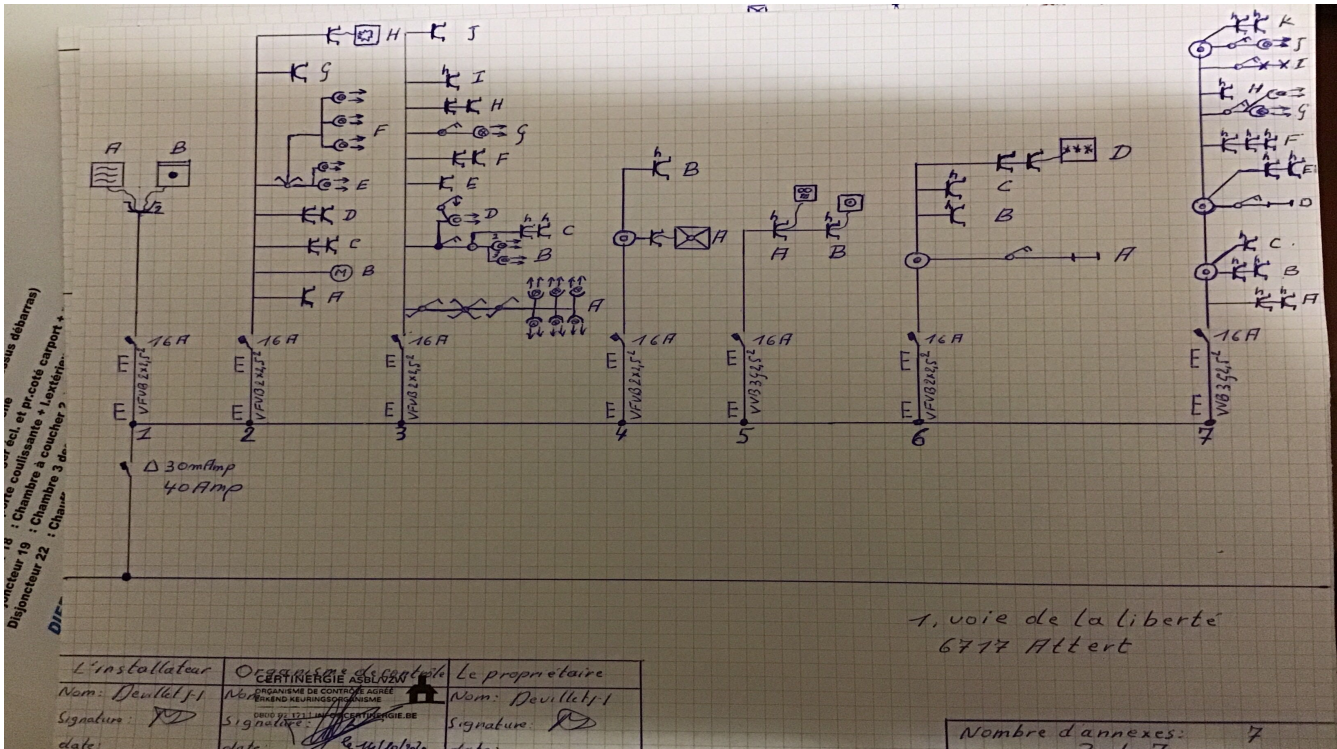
H J
G I
F H
E G
D F
C E
B D
A C
B
A

A B

B

A

A B

D
C
B
A

K
J
I
H
G
F
E
D
C
B
A

16A 16A 16A 16A 16A 16A 16A

E E E E E E E
E E E E E E E

VFVB 2x1,5² VFVB 2x2,5² VFVB 2x1,5² VFVB 2x1,5² VVB 3G2,5² VFVB 2x2,5² VVB 3G1,5²

1 2 3 4 5 6 7

Δ 30mAmp
40Amp

...sous débarras)
...coté carport +
...porte coulissante + Lextérieur
...Chambre à coucher 2
...Chambre 3 ...
Disjoncteur 18
Disjoncteur 19
Disjoncteur 22

1, voie de la liberté
6717 Attert

L'installateur
Nom: Devillet J-l
Signature:
date:

Organisme de contrôle
CERTINERGIE ASBL/VZW
ORGANISME DE CONTRÔLE AGRÉÉ
ERKEND KEURINGSORGANISME
0800 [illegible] INFO@CERTINERGIE.BE
Nom:
Signature:
date:

Le propriétaire
Nom: Devillet J-l
Signature:

Nombre d'annexes: 7
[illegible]